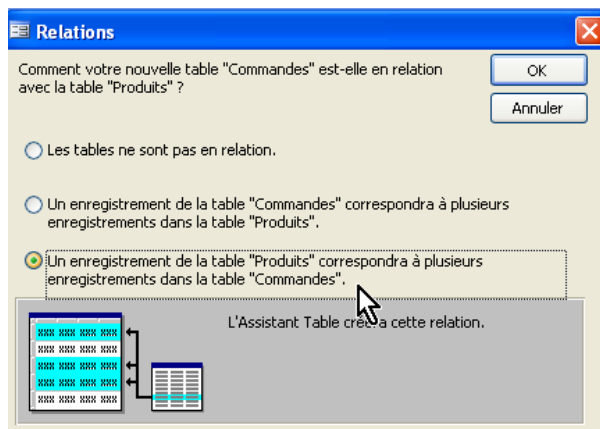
Relations

Comment votre nouvelle table "Commandes" est-elle en relation avec la table "Produits" ?

OK

Annuler

Les tables ne sont pas en relation.

Un enregistrement de la table "Commandes" correspondra à plusieurs enregistrements dans la table "Produits".

Un enregistrement de la table "Produits" correspondra à plusieurs enregistrements dans la table "Commandes".

L'Assistant Table cré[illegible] cette relation.